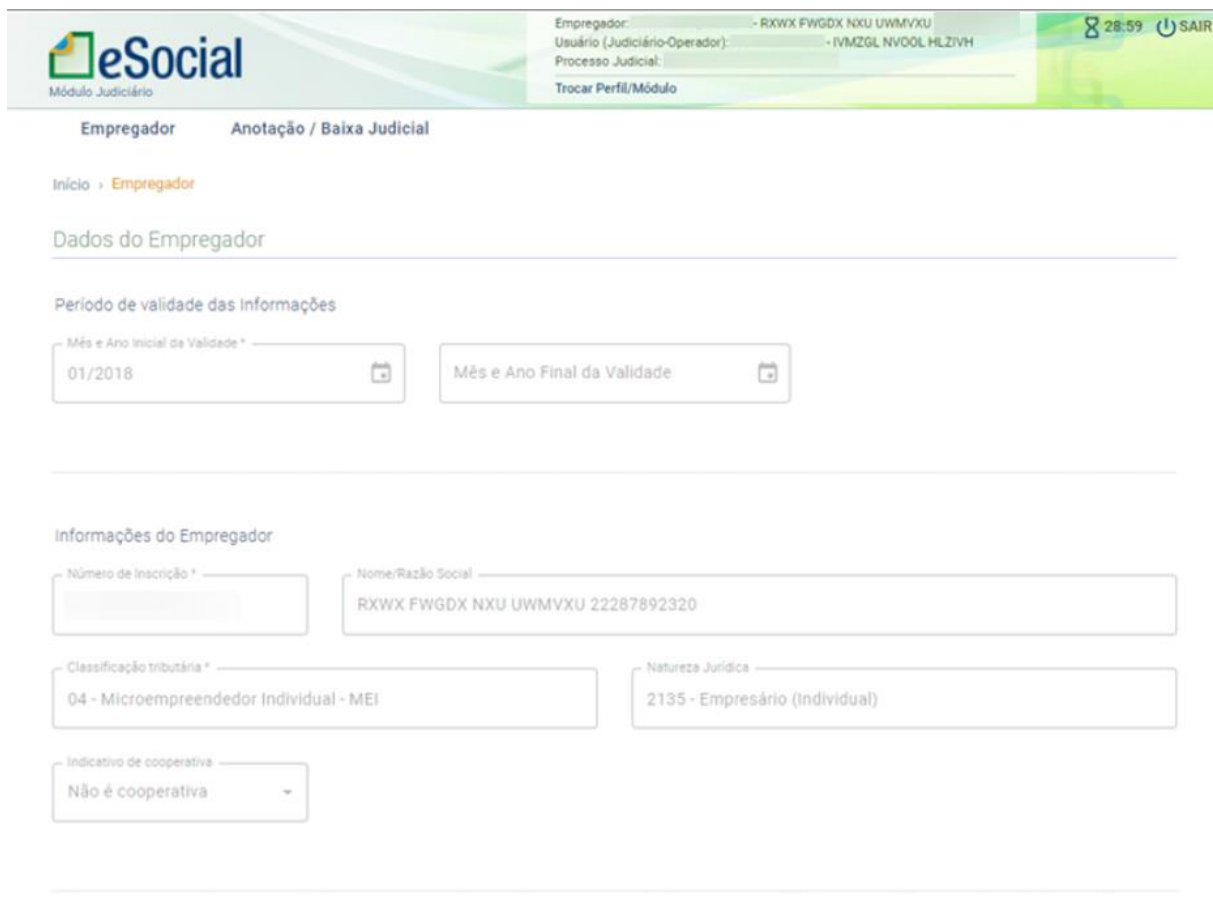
eSocial
Módulo Judiciário

Empregador: - RXWX FWGDX NXU UWMVXU
Usuário (Judiciário-Operador): - IVMZGL NVOOL HLZIVH
Processo Judicial:
Trocar Perfil/Módulo

28:59 SAIR

Empregador Anotação / Baixa Judicial

Início › Empregador

Dados do Empregador

Período de validade das Informações

Mês e Ano Inicial da Validade *
01/2018

Mês e Ano Final da Validade

Informações do Empregador

Número de Inscrição *

Nome/Razão Social
RXWX FWGDX NXU UWMVXU 22287892320

Classificação tributária *
04 - Microempreendedor Individual - MEI

Natureza Jurídica
2135 - Empresário (Individual)

Indicativo de cooperativa
Não é cooperativa